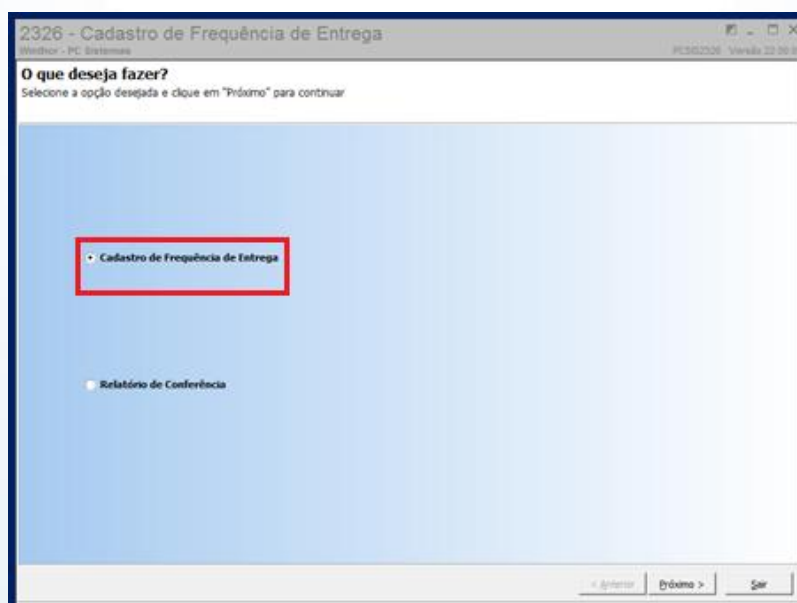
2326 - Cadastro de Frequência de Entrega
Winthor - PC Sistemas
PCSIS2326 Versão 23.00.0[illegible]

O que deseja fazer?
Selecione a opção desejada e clique em "Próximo" para continuar

Cadastro de Frequência de Entrega

Relatório de Conferência

< Anterior
Próximo >
Sair